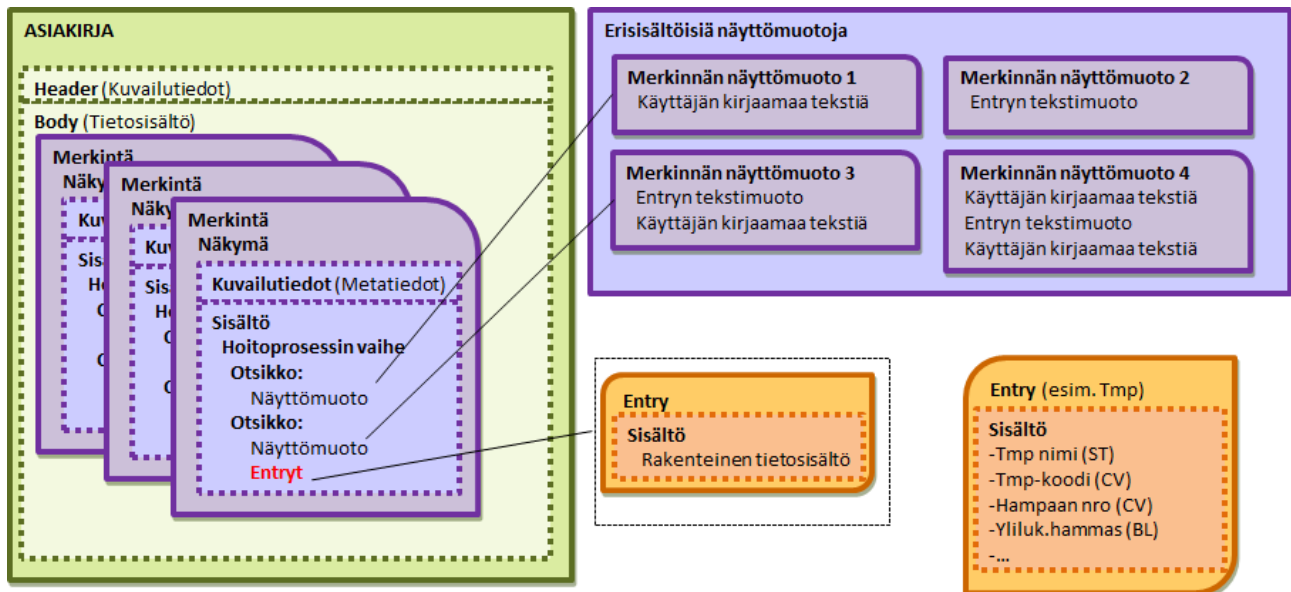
ASIAKIRJA

Header (Kuvailutiedot)

Body (Tietosisältö)

Merkintä
Näky
Kuv
Sis
Ho
O
O

Merkintä
Näky
Kuv
Sis
Ho
O
O

Merkintä
Näkymä
Kuvailutiedot (Metatiedot)
Sisältö
Hoitoprosessin vaihe
Otsikko:
Näyttömuoto
Otsikko:
Näyttömuoto
Entryt

Erisisältöisiä näyttömuotoja

Merkinnän näyttömuoto 1
Käyttäjän kirjaamaa tekstiä

Merkinnän näyttömuoto 2
Entryn tekstimuoto

Merkinnän näyttömuoto 3
Entryn tekstimuoto
Käyttäjän kirjaamaa tekstiä

Merkinnän näyttömuoto 4
Käyttäjän kirjaamaa tekstiä
Entryn tekstimuoto
Käyttäjän kirjaamaa tekstiä

Entry
Sisältö
Rakenteinen tietosisältö

Entry (esim. Tmp)
Sisältö
-Tmp nimi (ST)
-Tmp-koodi (CV)
-Hampaan nro (CV)
-Yliluk.hammas (BL)
-...